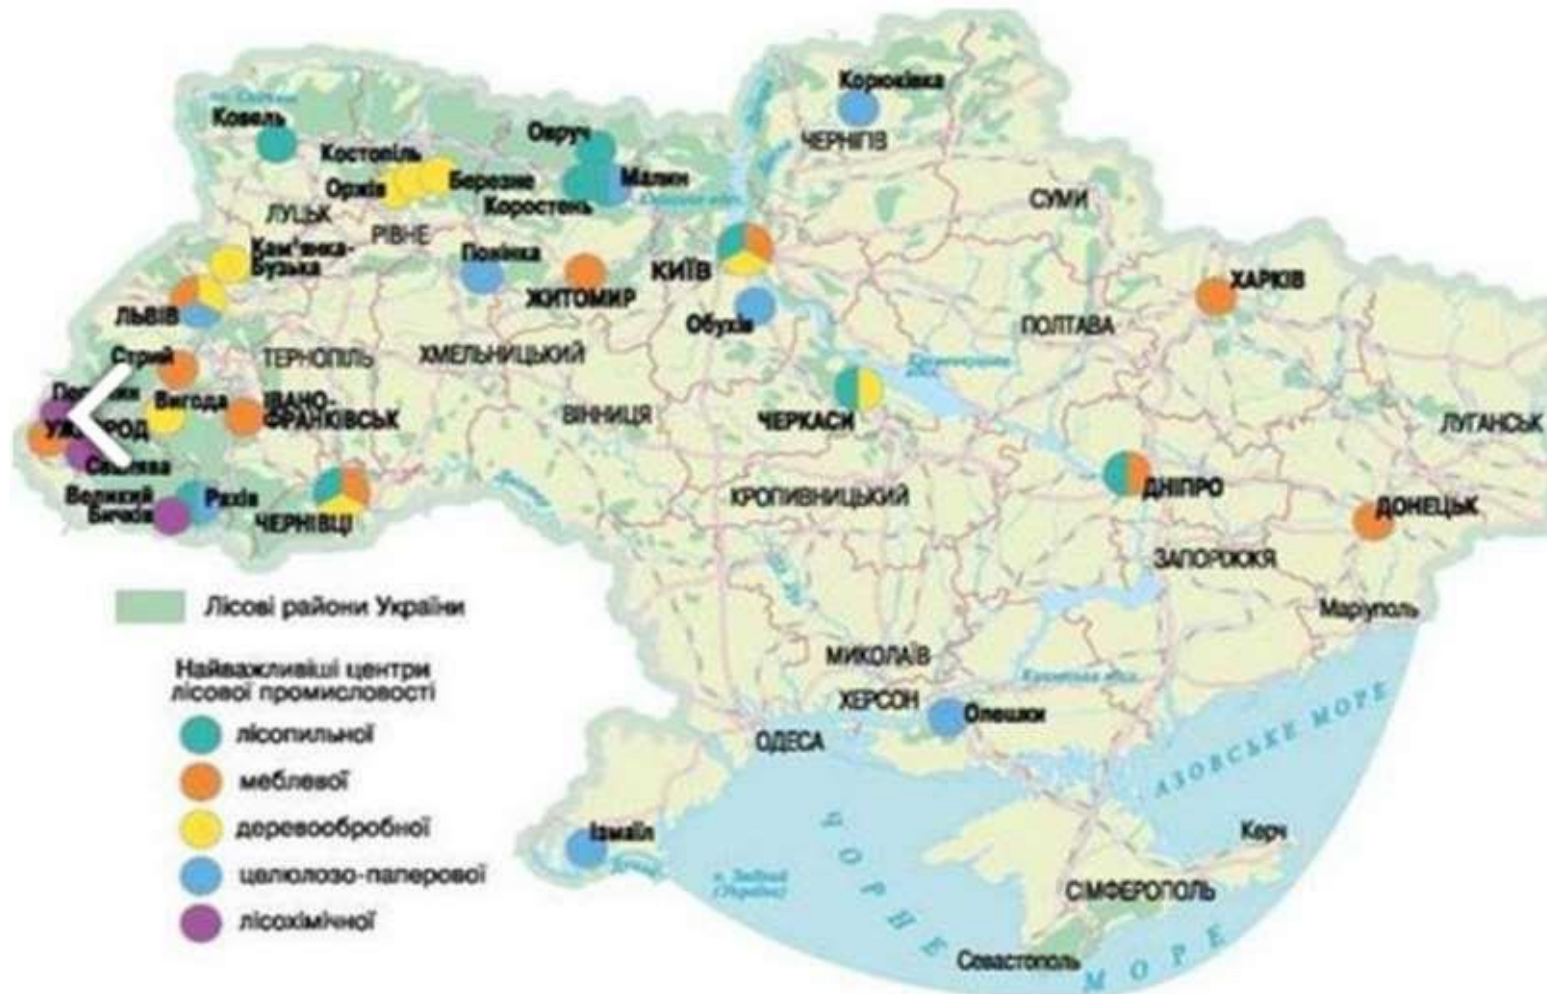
Корюківка
Ковель
Овруч
Костопіль
ЧЕРНІГІВ
Оржів
Березне
Малин
Коростень
СУМИ
ЛУЦЬК
РІВНЕ
Кам'янка-Бузька
Попільня
КИЇВ
ЖИТОМИР
ХАРКІВ
ЛЬВІВ
Обухів
ПОЛТАВА
Стрий
ТЕРНОПІЛЬ
ХМЕЛЬНИЦЬКИЙ
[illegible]
Вигода
ІВАНО-ФРАНКІВСЬК
ВІННИЦЯ
ЧЕРКАСИ
ЛУГАНСЬК
УЖГОРОД
Свалява
ДНІПРО
Великий Бичків
Рахів
ЧЕРНІВЦІ
КРОПИВНИЦЬКИЙ
ДОНЕЦЬК
ЗАПОРІЖЖЯ
Лісові райони України
Маріуполь
Найважливіші центри лісової промисловості
МИКОЛАЇВ
ХЕРСОН
Олешки
лісопильної
ОДЕСА
АЗОВСЬКЕ МОРЕ
меблевої
деревообробної
Керч
цiлюлозо-паперової
Ізмаїл
СІМФЕРОПОЛЬ
лісохімічної
ЧОРНЕ МОРЕ
Севастополь